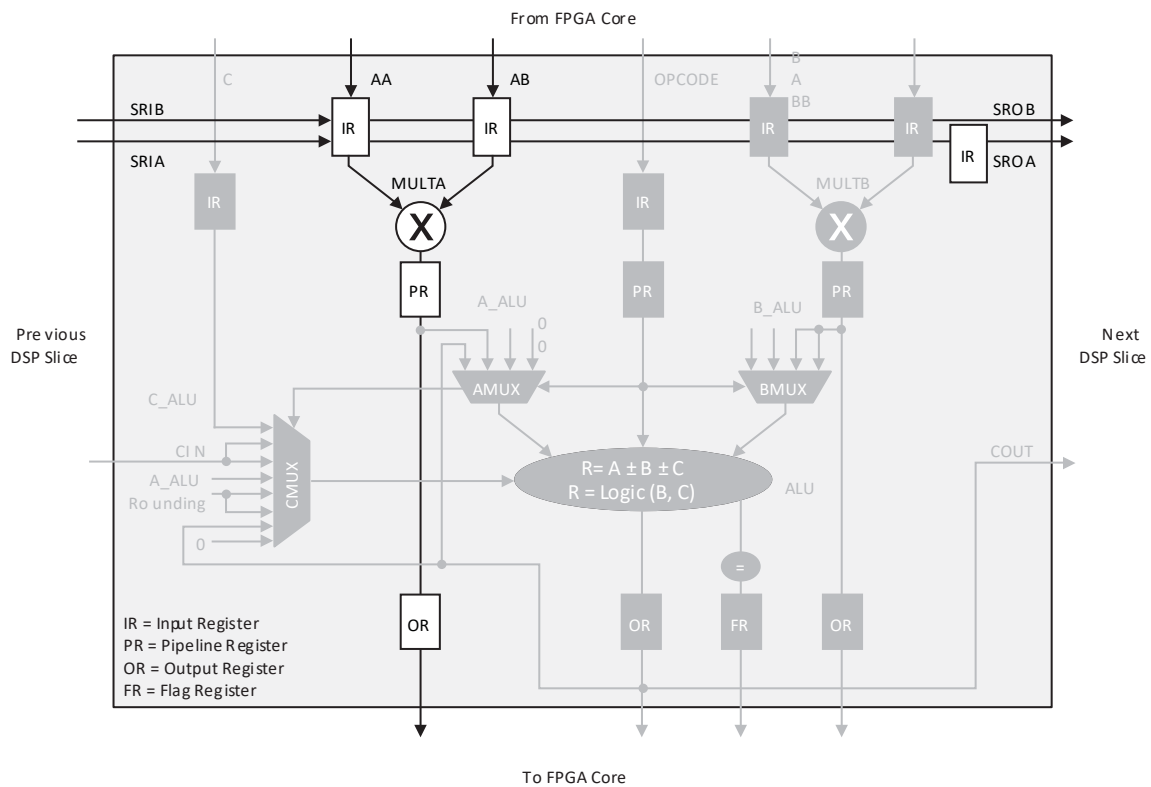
From FPGA Core

C

AA

AB

OPCODE

B
A
BB

SRIB

IR

IR

IR

IR

SROB

SRIA

IR

SROA

IR

MULTA

IR

MULTB

X

X

PR

PR

PR

A_ALU

0
0

B_ALU

Previous DSP Slice

Next DSP Slice

AMUX

BMUX

C_ALU

CIN

A_ALU

Rounding

CMUX

0

R= A ± B ± C
R = Logic (B, C)

ALU

COUT

=

IR = Input Register
PR = Pipeline Register
OR = Output Register
FR = Flag Register

OR

OR

FR

OR

To FPGA Core